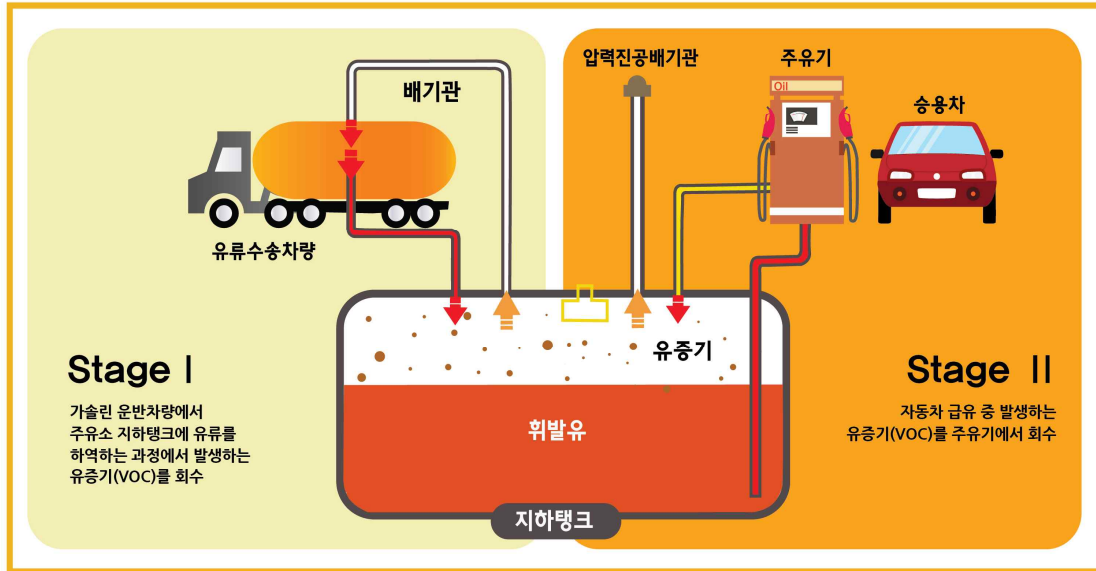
압력진공배기관

주유기

배기관

Oil

승용차

유류수송차량

유증기

Stage I

가솔린 운반차량에서 주유소 지하탱크에 유류를 하역하는 과정에서 발생하는 유증기(VOC)를 회수

휘발유

Stage II

자동차 급유 중 발생하는 유증기(VOC)를 주유기에서 회수

지하탱크